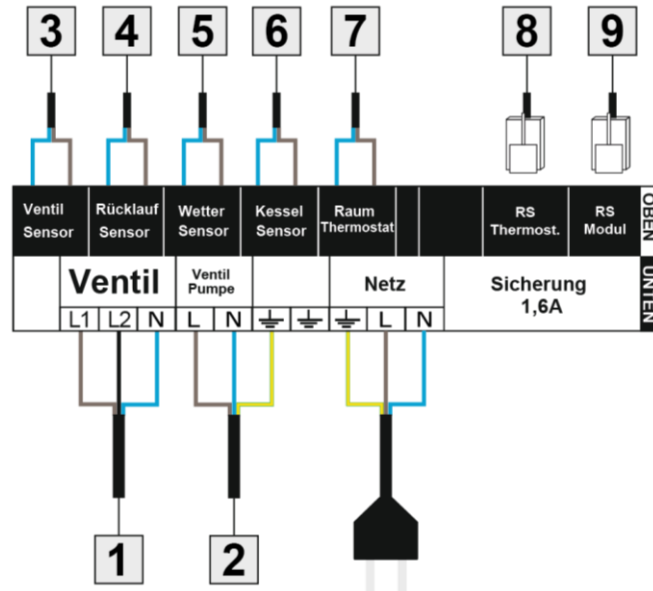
3 4 5 6 7 8 9

Ventil Sensor | Rücklauf Sensor | Wetter Sensor | Kessel Sensor | Raum Thermostat | RS Thermost. | RS Modul | OBEN

Ventil | Ventil Pumpe | Netz | Sicherung 1,6A | UNTEN

L1 L2 N L N ⏚ ⏚ ⏚ L N

1 2